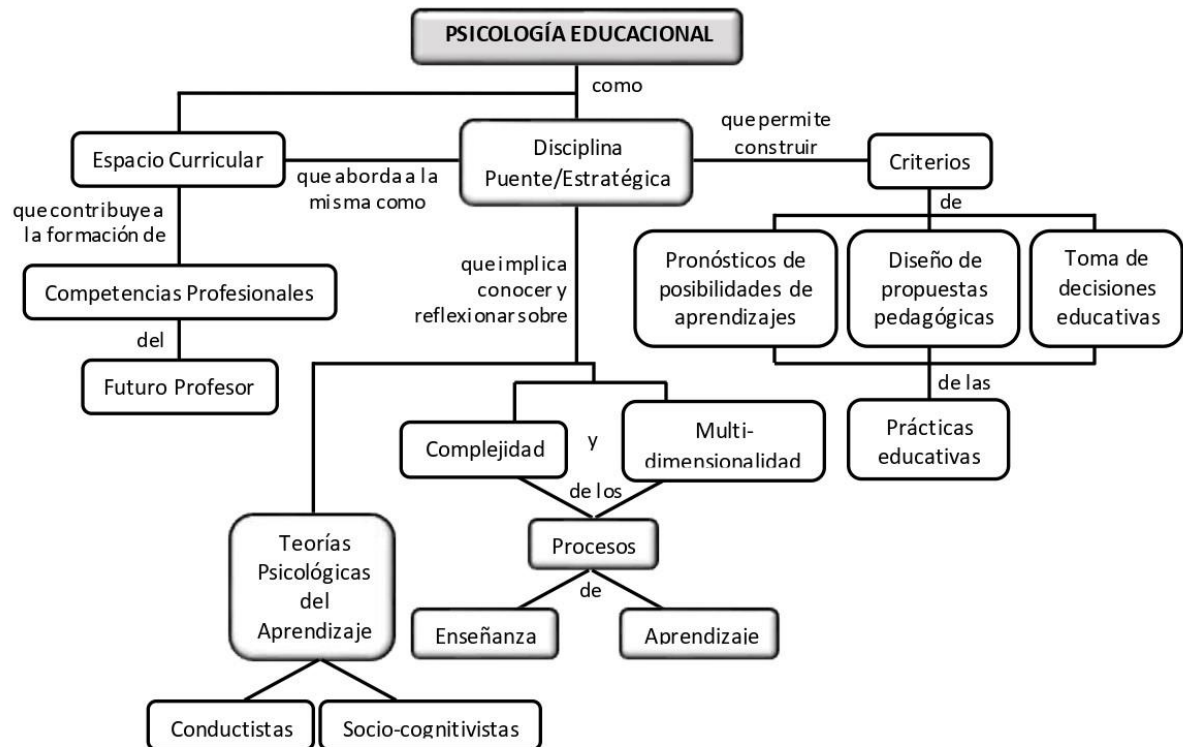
PSICOLOGÍA EDUCACIONAL

como

Espacio Curricular

que aborda a la misma como

Disciplina Puente/Estratégica

que permite construir

Criterios

de

que contribuye a la formación de

Competencias Profesionales

del

Futuro Profesor

que implica conocer y reflexionar sobre

Pronósticos de posibilidades de aprendizajes

Diseño de propuestas pedagógicas

Toma de decisiones educativas

de las

Prácticas educativas

Complejidad

y

Multi-dimensionalidad

de los

Procesos

de

Enseñanza

Aprendizaje

Teorías Psicológicas del Aprendizaje

Conductistas

Socio-cognitivistas